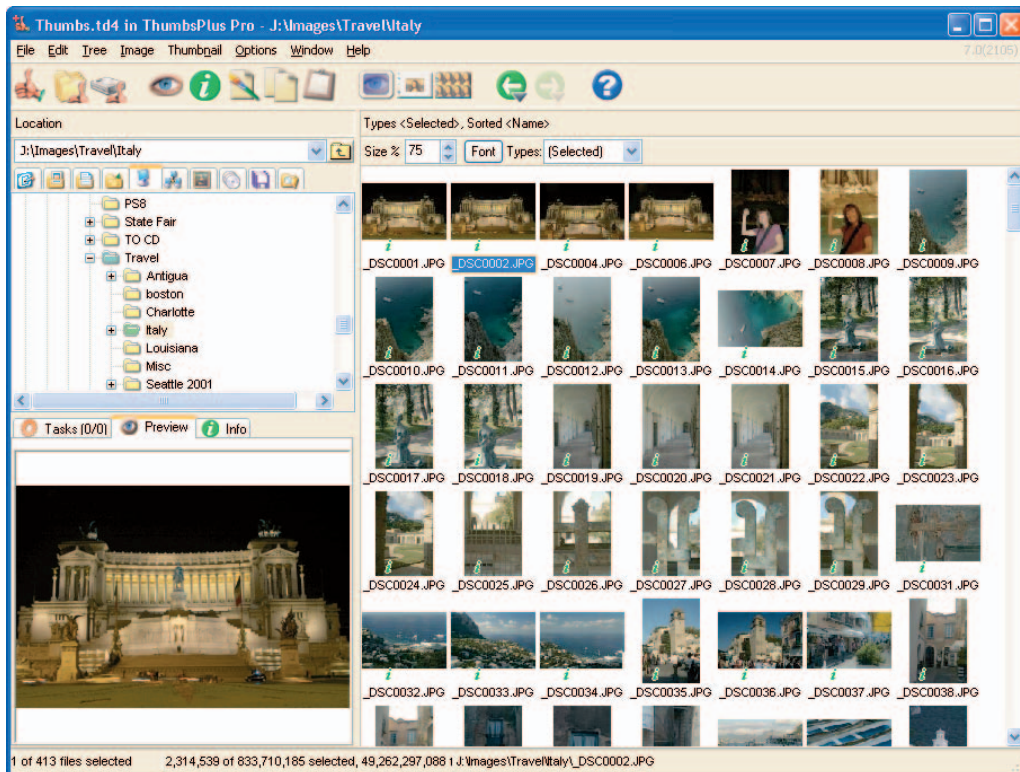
Thumbs.td4 in ThumbsPlus Pro - J:\Images\Travel\Italy

File Edit Tree Image Thumbnail Options Window Help

7.0(2105)

Location

J:\Images\Travel\Italy

PS8
State Fair
TO CD
Travel
Antigua
boston
Charlotte
Italy
Louisiana
Misc
Seattle 2001

Tasks (0/0) Preview Info

Types <Selected>, Sorted <Name>

Size % 75 Font Types: (Selected)

_DSC0001.JPG _DSC0002.JPG _DSC0004.JPG _DSC0006.JPG _DSC0007.JPG _DSC0008.JPG _DSC0009.JPG
_DSC0010.JPG _DSC0011.JPG _DSC0012.JPG _DSC0013.JPG _DSC0014.JPG _DSC0015.JPG _DSC0016.JPG
_DSC0017.JPG _DSC0018.JPG _DSC0019.JPG _DSC0020.JPG _DSC0021.JPG _DSC0022.JPG _DSC0023.JPG
_DSC0024.JPG _DSC0025.JPG _DSC0026.JPG _DSC0027.JPG _DSC0028.JPG _DSC0029.JPG _DSC0031.JPG
_DSC0032.JPG _DSC0033.JPG _DSC0034.JPG _DSC0035.JPG _DSC0036.JPG _DSC0037.JPG _DSC0038.JPG

1 of 413 files selected 2,314,539 of 833,710,185 selected, 49,262,297,088 1 J:\Images\Travel\Italy\_DSC0002.JPG